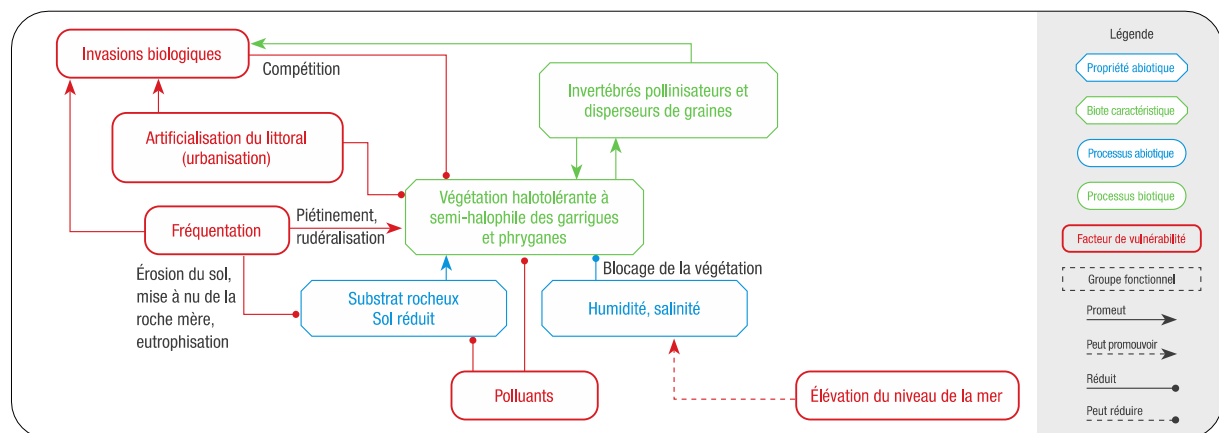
Invasions biologiques
Compétition
Invertébrés pollinisateurs et disperseurs de graines
Artificialisation du littoral (urbanisation)
Végétation halotolérante à semi-halophile des garrigues et phryganes
Fréquentation
Piétinement, rudéralisation
Érosion du sol, mise à nu de la roche mère, eutrophisation
Substrat rocheux Sol réduit
Blocage de la végétation
Humidité, salinité
Polluants
Élévation du niveau de la mer

Légende
Propriété abiotique
Biote caractéristique
Processus abiotique
Processus biotique
Facteur de vulnérabilité
Groupe fonctionnel
Promeut
Peut promouvoir
Réduit
Peut réduire